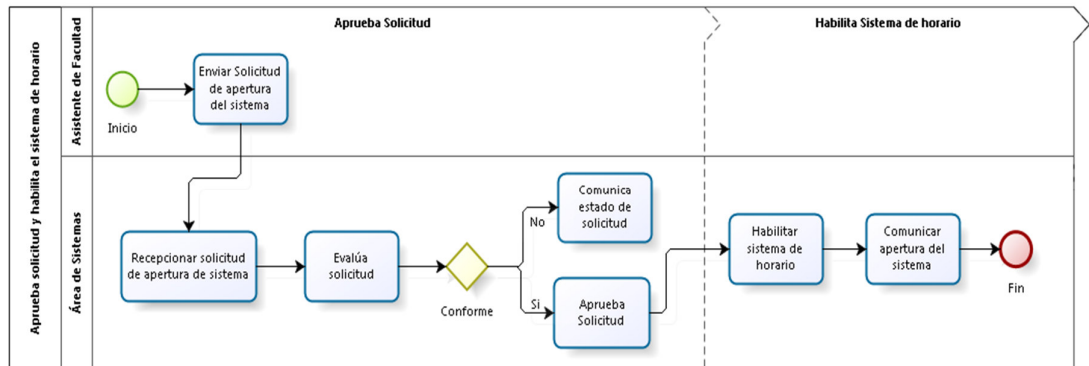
Aprueba solicitud y habilita el sistema de horario

Aprueba Solicitud

Habilita Sistema de horario

Asistente de Facultad

Inicio

Enviar Solicitud de apertura del sistema

Área de Sistemas

Recepcionar solicitud de apertura de sistema

Evalúa solicitud

Conforme

No

Comunica estado de solicitud

Si

Aprueba Solicitud

Habilitar sistema de horario

Comunicar apertura del sistema

Fin